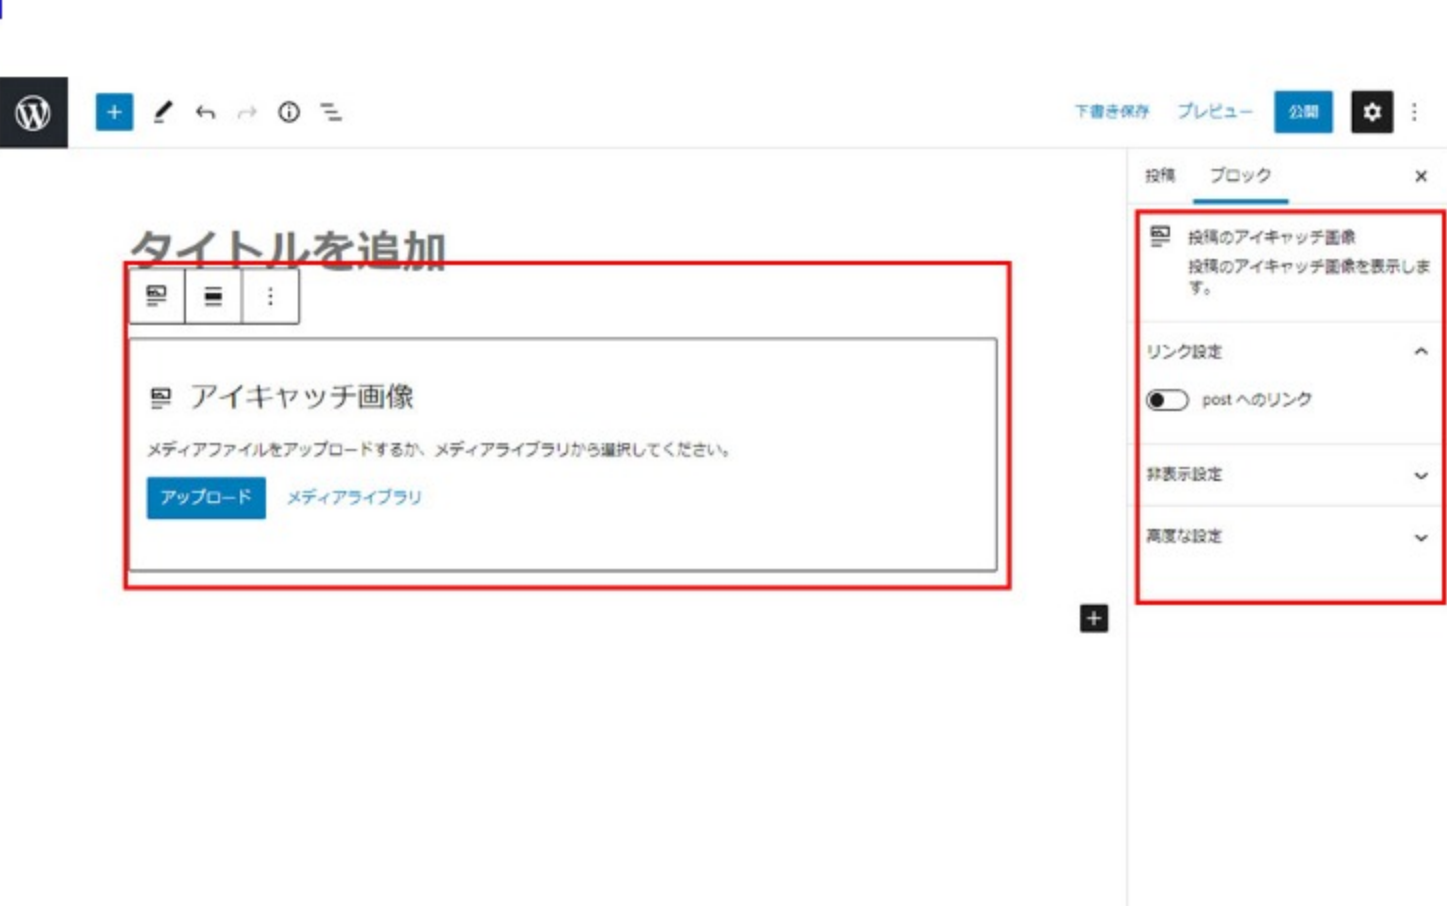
下書き保存 プレビュー 公開

投稿 ブロック

タイトルを追加

アイキャッチ画像

メディアファイルをアップロードするか、メディアライブラリから選択してください。

アップロード メディアライブラリ

投稿のアイキャッチ画像
投稿のアイキャッチ画像を表示します。

リンク設定

post へのリンク

非表示設定

高度な設定